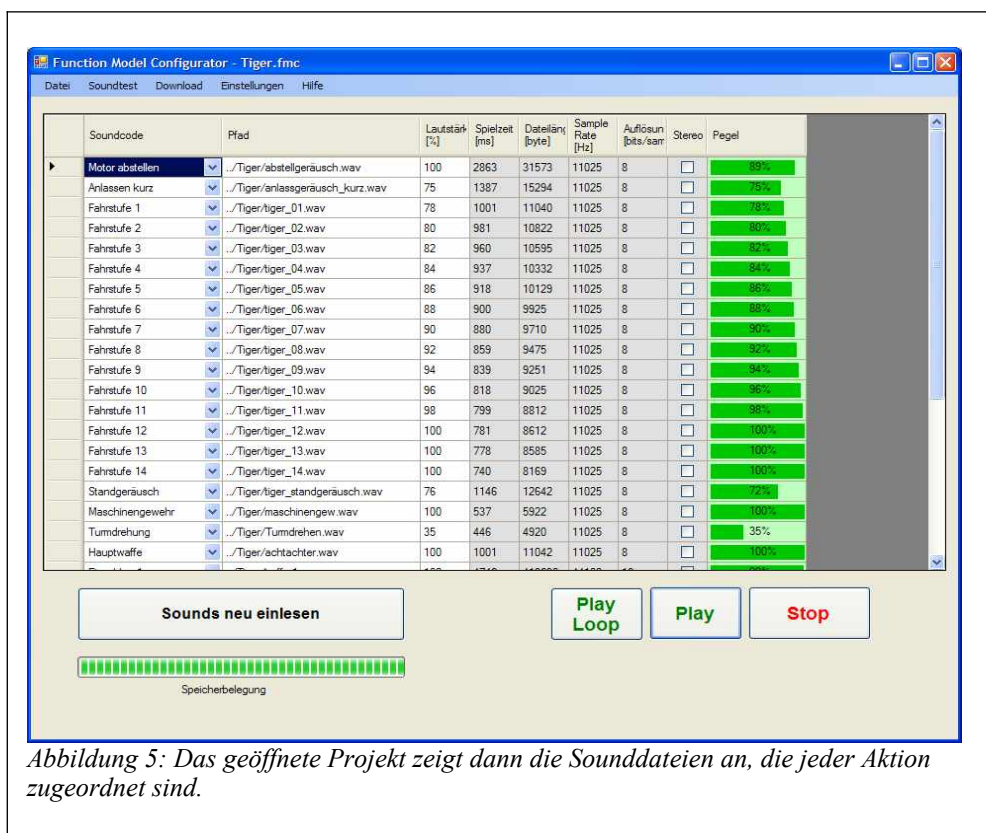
Function Model Configurator - Tiger.fmc

Datei Soundtest Download Einstellungen Hilfe

| Soundcode | Pfad | Lautstärk [%] | Spielzeit [ms] | Dateiläng [byte] | Sample Rate [Hz] | Auflösun [bits/sam | Stereo | Pegel |
|---|---|---|---|---|---|---|---|---|
| Motor abstellen | ../Tiger/abstellgeräusch.wav | 100 | 2863 | 31573 | 11025 | 8 | | 89% |
| Anlassen kurz | ../Tiger/anlassgeräusch_kurz.wav | 75 | 1387 | 15294 | 11025 | 8 | | 75% |
| Fahrstufe 1 | ../Tiger/tiger_01.wav | 78 | 1001 | 11040 | 11025 | 8 | | 78% |
| Fahrstufe 2 | ../Tiger/tiger_02.wav | 80 | 981 | 10822 | 11025 | 8 | | 80% |
| Fahrstufe 3 | ../Tiger/tiger_03.wav | 82 | 960 | 10595 | 11025 | 8 | | 82% |
| Fahrstufe 4 | ../Tiger/tiger_04.wav | 84 | 937 | 10332 | 11025 | 8 | | 84% |
| Fahrstufe 5 | ../Tiger/tiger_05.wav | 86 | 918 | 10129 | 11025 | 8 | | 86% |
| Fahrstufe 6 | ../Tiger/tiger_06.wav | 88 | 900 | 9925 | 11025 | 8 | | 88% |
| Fahrstufe 7 | ../Tiger/tiger_07.wav | 90 | 880 | 9710 | 11025 | 8 | | 90% |
| Fahrstufe 8 | ../Tiger/tiger_08.wav | 92 | 859 | 9475 | 11025 | 8 | | 92% |
| Fahrstufe 9 | ../Tiger/tiger_09.wav | 94 | 839 | 9251 | 11025 | 8 | | 94% |
| Fahrstufe 10 | ../Tiger/tiger_10.wav | 96 | 818 | 9025 | 11025 | 8 | | 96% |
| Fahrstufe 11 | ../Tiger/tiger_11.wav | 98 | 799 | 8812 | 11025 | 8 | | 98% |
| Fahrstufe 12 | ../Tiger/tiger_12.wav | 100 | 781 | 8612 | 11025 | 8 | | 100% |
| Fahrstufe 13 | ../Tiger/tiger_13.wav | 100 | 778 | 8585 | 11025 | 8 | | 100% |
| Fahrstufe 14 | ../Tiger/tiger_14.wav | 100 | 740 | 8169 | 11025 | 8 | | 100% |
| Standgeräusch | ../Tiger/tiger_standgeräusch.wav | 76 | 1146 | 12642 | 11025 | 8 | | 72% |
| Maschinengewehr | ../Tiger/maschinengew.wav | 100 | 537 | 5922 | 11025 | 8 | | 100% |
| Turmdrehung | ../Tiger/Turmdrehen.wav | 35 | 446 | 4920 | 11025 | 8 | | 35% |
| Hauptwaffe | ../Tiger/achtachter.wav | 100 | 1001 | 11042 | 11025 | 8 | | 100% |
| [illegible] | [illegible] | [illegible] | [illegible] | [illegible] | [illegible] | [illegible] | | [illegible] |

Sounds neu einlesen

Play Loop

Play

Stop

Speicherbelegung

Abbildung 5: Das geöffnete Projekt zeigt dann die Sounddateien an, die jeder Aktion zugeordnet sind.